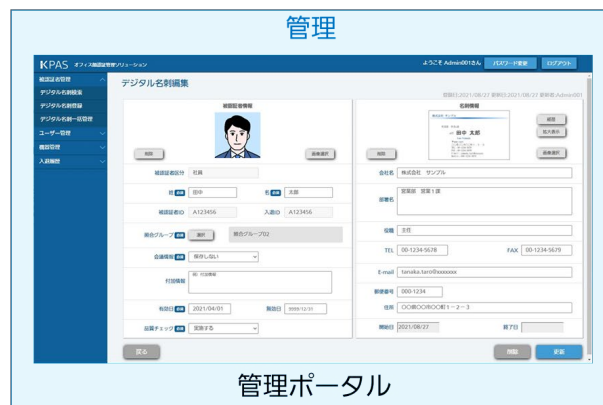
管理

KPAS オフィス認証管理ソリューション

ようこそ Admin001さん パスワード変更 ログアウト

被認証者管理
デジタル名刺編集
デジタル名刺登録
デジタル名刺一括管理
ユーザー管理
機器管理
入退履歴

デジタル名刺編集

登録日:2021/08/27 更新日:2021/08/27 更新者:Admin001

被認証者情報

削除 画像選択

被認証者区分 社員

姓 必須 田中 名 必須 太郎

被認証者ID A123456 入退ID A123456

照合グループ 必須 選択 照合グループ02

会議情報 表示しない

付加情報 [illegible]

有効日 必須 2021/04/01 無効日 2099/12/31

出張チェック 必須 実施する

名刺情報

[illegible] 田中 太郎

削除 拡大表示

削除 画像選択

会社名 株式会社 サンプル

部署名 営業部 営業1課

役職 主任

TEL 00-1234-5678 FAX 00-1234-5679

E-mail tanaka.taro@xxxxxxx

郵便番号 000-1234

住所 OO県OO市OO町1－2－3

開始日 2021/08/27 終了日

戻る 削除 更新

管理ポータル